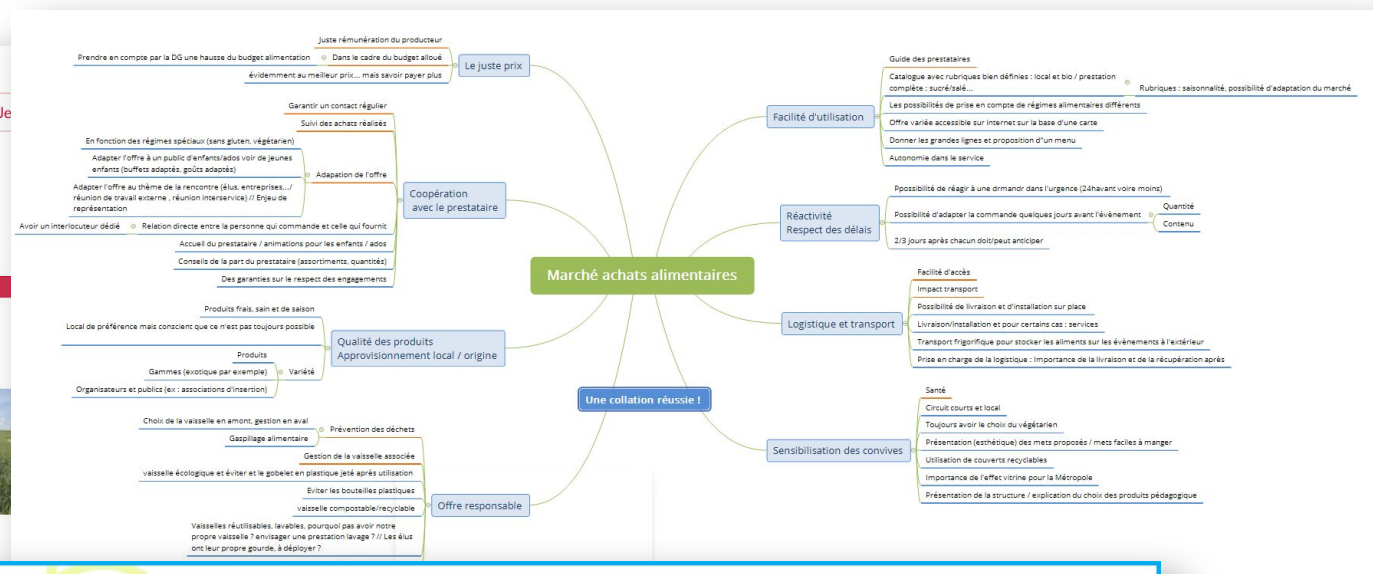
Marché achats alimentaires

Une collation réussie !

Le juste prix
Juste rémunération du producteur
Dans le cadre du budget alloué
Prendre en compte par la DG une hausse du budget alimentation
évidemment au meilleur prix... mais savoir payer plus

Coopération avec le prestataire
Garantir un contact régulier
Suivi des achats réalisés
Adapation de l'offre
En fonction des régimes spéciaux (sans gluten, végétarien)
Adapter l'offre à un public d'enfants/ados voir de jeunes enfants (buffets adaptés, goûts adaptés)
Adapter l'offre au thème de la rencontre (élus, entreprises.../ réunion de travail externe , réunion interservice) // Enjeu de représentation
Relation directe entre la personne qui commande et celle qui fournit
Avoir un interlocuteur dédié
Accueil du prestataire / animations pour les enfants / ados
Conseils de la part du prestataire (assortiments, quantités)
Des garanties sur le respect des engagements

Qualité des produits Approvisionnement local / origine
Produits frais, sain et de saison
Local de préférence mais conscient que ce n'est pas toujours possible
Variété
Produits
Gammes (exotique par exemple)
Organisateurs et publics (ex : associations d'insertion)

Offre responsable
Prévention des déchets
Choix de la vaisselle en amont, gestion en aval
Gaspillage alimentaire
Gestion de la vaisselle associée
vaisselle écologique et éviter et le gobelet en plastique jeté après utilisation
Eviter les bouteilles plastiques
vaisselle compostable/recyclable
Vaisselles réutilisables, lavables, pourquoi pas avoir notre propre vaisselle ? envisager une prestation lavage ? // Les élus ont leur propre gourde, à déployer ?

Facilité d'utilisation
Guide des prestataires
Catalogue avec rubriques bien définies : local et bio / prestation complète : sucré/salé...
Rubriques : saisonnalité, possibilité d'adaptation du marché
Les possibilités de prise en compte de régimes alimentaires différents
Offre variée accessible sur internet sur la base d'une carte
Donner les grandes lignes et proposition d"un menu
Autonomie dans le service

Réactivité Respect des délais
Ppossibilité de réagir à une drmandr dans l'urgence (24havant voire moins)
Possibilité d'adapter la commande quelques jours avant l'évènement
Quantité
Contenu
2/3 jours après chacun doit/peut anticiper

Logistique et transport
Facilité d'accès
Impact transport
Possibilité de livraison et d'installation sur place
Livraison/installation et pour certains cas : services
Transport frigorifique pour stocker les aliments sur les évènements à l'extérieur
Prise en charge de la logistique : Importance de la livraison et de la récupération après

Sensibilisation des convives
Santé
Circuit courts et local
Toujours avoir le choix du végétarien
Présentation (esthétique) des mets proposés / mets faciles à manger
Utilisation de couverts recyclables
Importance de l'effet vitrine pour la Métropole
Présentation de la structure / explication du choix des produits pédagogique

Je